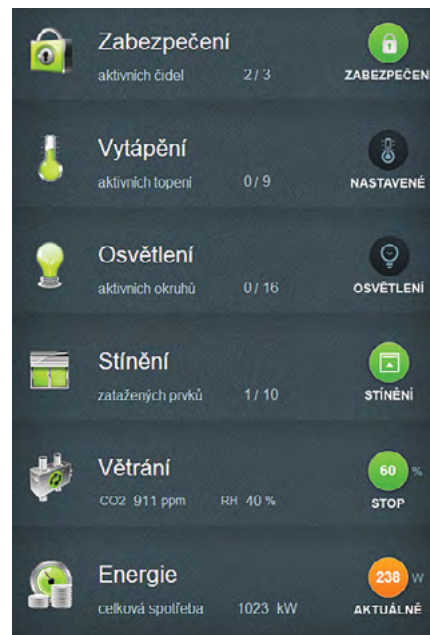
Zabezpečení
aktivních čidel 2 / 3
ZABEZPEČENI

Vytápění
aktivních topení 0 / 9
NASTAVENÉ

Osvětlení
aktivních okruhů 0 / 16
OSVĚTLENÍ

Stínění
zatažených prvků 1 / 10
STÍNĚNÍ

Větrání
CO2 911 ppm RH 40 %
60 %
STOP

Energie
celková spotřeba 1023 kW
238 W
AKTUÁLNĚ